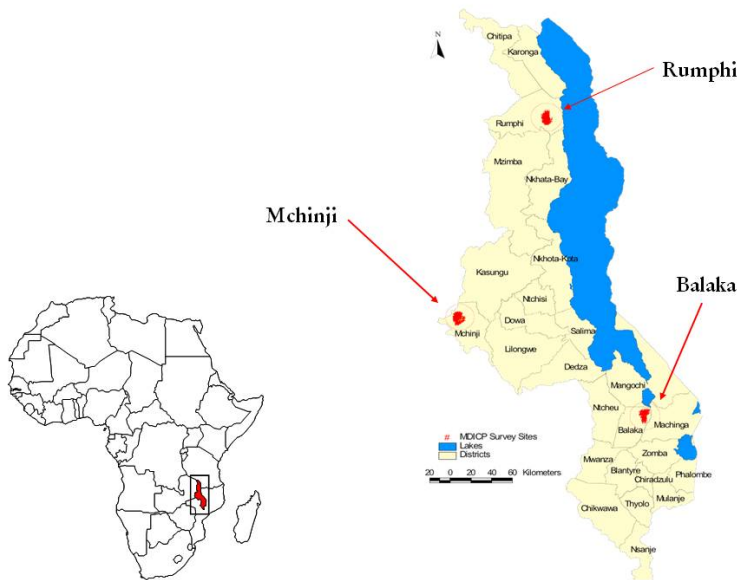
N

Chitipa
Karonga

Rumphi

Rumphi

Mzimba

Nkhata-Bay

Mchinji

Nkhota-Kota

Kasungu

Ntchisi

Balaka

Dowa

Mchinji

Salima

Lilongwe

Dedza

Mangochi

Ntcheu

Balaka

Machinga

# MDICP Survey Sites
Lakes
Districts

Mwanza

Zomba

20 0 20 40 60 Kilometers

Blantyre

Phalombe

Chiradzulu

Thyolo

Mulanje

Chikwawa

Nsanje